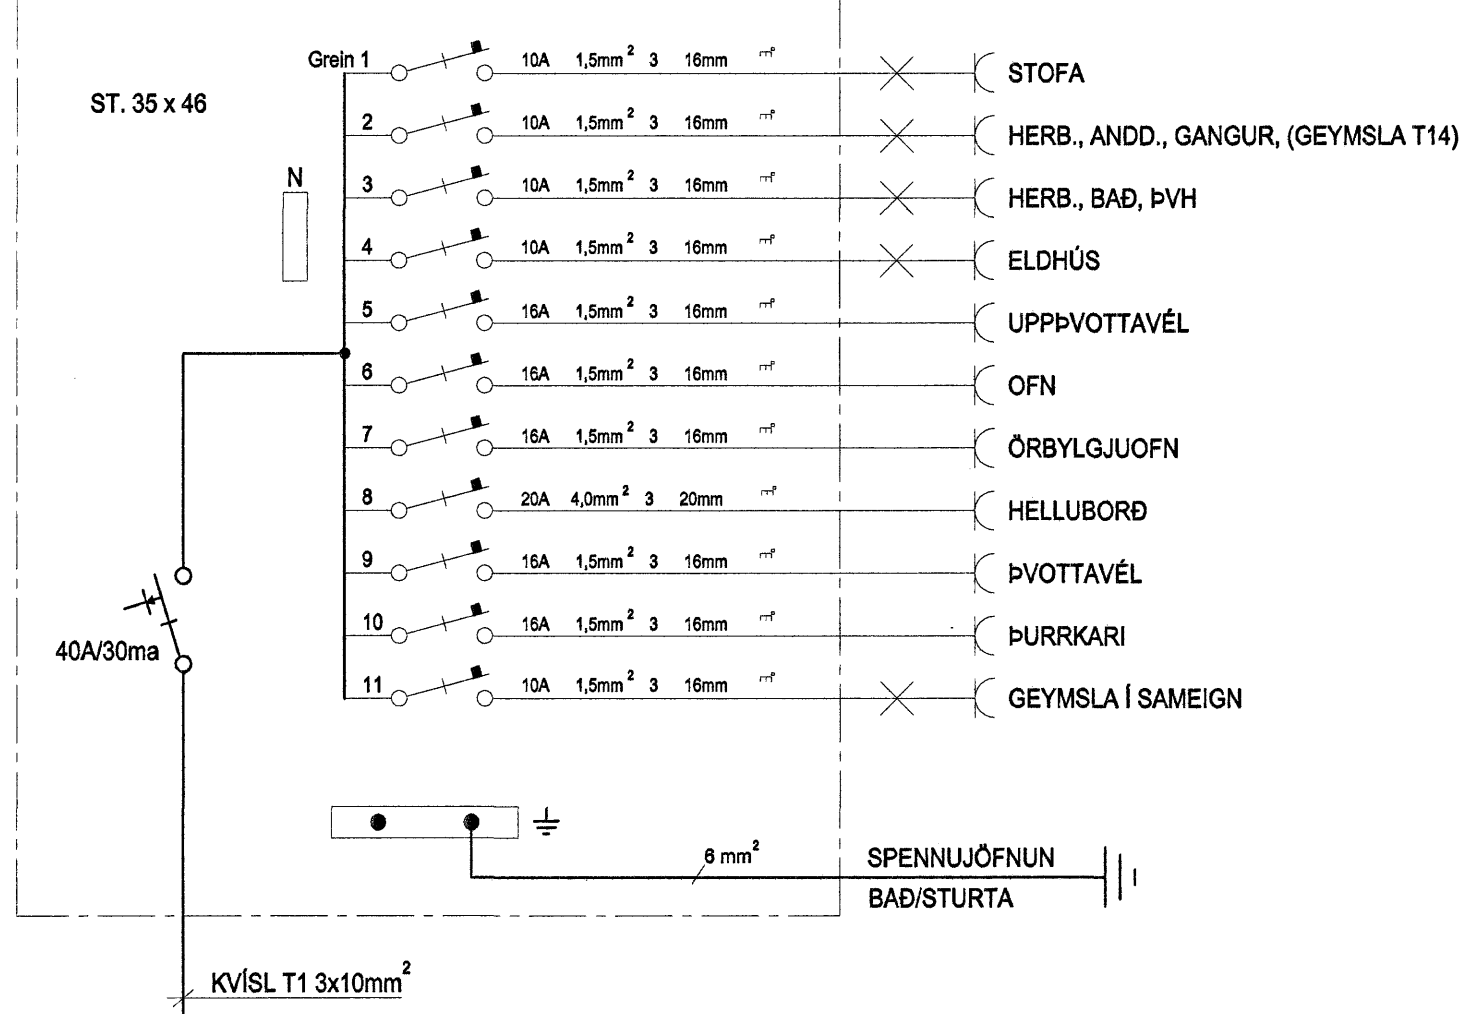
ST. 35 x 46

N

Grein 1 10A $1,5mm^2$ 3 16mm STOFA
2 10A $1,5mm^2$ 3 16mm HERB., ANDD., GANGUR, (GEYMSLA T14)
3 10A $1,5mm^2$ 3 16mm HERB., BAÐ, ÞVH
4 10A $1,5mm^2$ 3 16mm ELDHÚS
5 16A $1,5mm^2$ 3 16mm UPPÞVOTTAVÉL
6 16A $1,5mm^2$ 3 16mm OFN
7 16A $1,5mm^2$ 3 16mm ÖRBYLGJUOFN
8 20A $4,0mm^2$ 3 20mm HELLUBORÐ
9 16A $1,5mm^2$ 3 16mm ÞVOTTAVÉL
10 16A $1,5mm^2$ 3 16mm ÞURRKARI
11 10A $1,5mm^2$ 3 16mm GEYMSLA Í SAMEIGN

40A/30ma

$6 mm^2$

SPENNUJÖFNUN
BAÐ/STURTA

KVÍSL T1 $3x10mm^2$